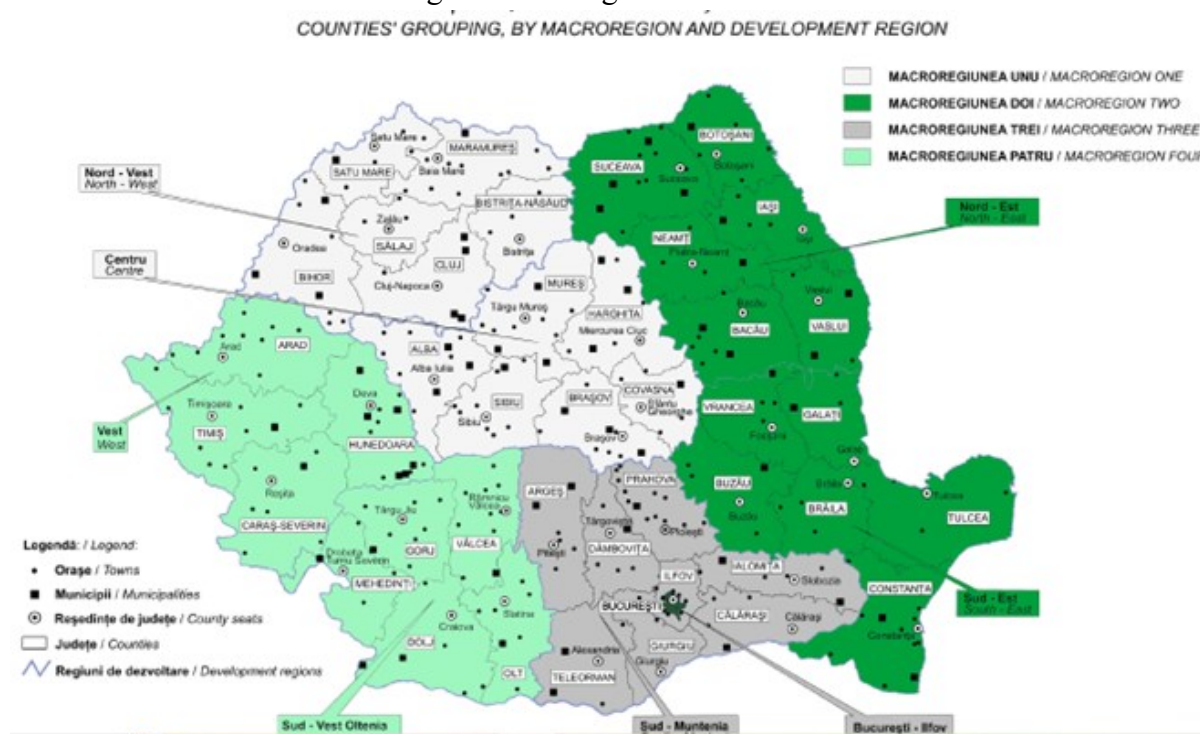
COUNTIES' GROUPING, BY MACROREGION AND DEVELOPMENT REGION

MACROREGIUNEA UNU / MACROREGION ONE
MACROREGIUNEA DOI / MACROREGION TWO
MACROREGIUNEA TREI / MACROREGION THREE
MACROREGIUNEA PATRU / MACROREGION FOUR

Nord - Vest
North - West

Centru
Centre

Nord - Est
North - East

Vest
West

Sud - Est
South - East

Sud - Vest Oltenia

Sud - Muntenia

București - Ilfov

SATU MARE
Satu Mare
MARAMUREȘ
Baia Mare
BISTRIȚA-NĂSĂUD
Bistrița
SUCEAVA
Suceava
BOTOȘANI
Botoșani
IAȘI
Iași
NEAMȚ
Piatra-Neamț
SĂLAJ
Zalău
CLUJ
Cluj-Napoca
BIHOR
Oradea
MUREȘ
Târgu Mureș
HARGHITA
Miercurea Ciuc
BACĂU
Bacău
VASLUI
Vaslui
ARAD
Arad
ALBA
Alba Iulia
SIBIU
Sibiu
BRAȘOV
Brașov
COVASNA
Sfântu Gheorghe
VRANCEA
Focșani
GALAȚI
Galați
TIMIȘ
Timișoara
HUNEDOARA
Deva
CARAȘ-SEVERIN
Reșița
GORJ
Târgu Jiu
VÂLCEA
Râmnicu Vâlcea
ARGEȘ
Pitești
PRAHOVA
Ploiești
DÂMBOVIȚA
Târgoviște
BUZĂU
Buzău
BRĂILA
Brăila
TULCEA
Tulcea
MEHEDINȚI
Drobeta Turnu Severin
DOLJ
Craiova
OLT
Slatina
ILFOV
BUCUREȘTI
IALOMIȚA
Slobozia
CĂLĂRAȘI
Călărași
CONSTANȚA
Constanța
GIURGIU
Giurgiu
TELEORMAN
Alexandria

Legendă: / Legend:
Orașe / Towns
Municipii / Municipalities
Reședințe de județe / County seats
Județe / Counties
Regiuni de dezvoltare / Development regions